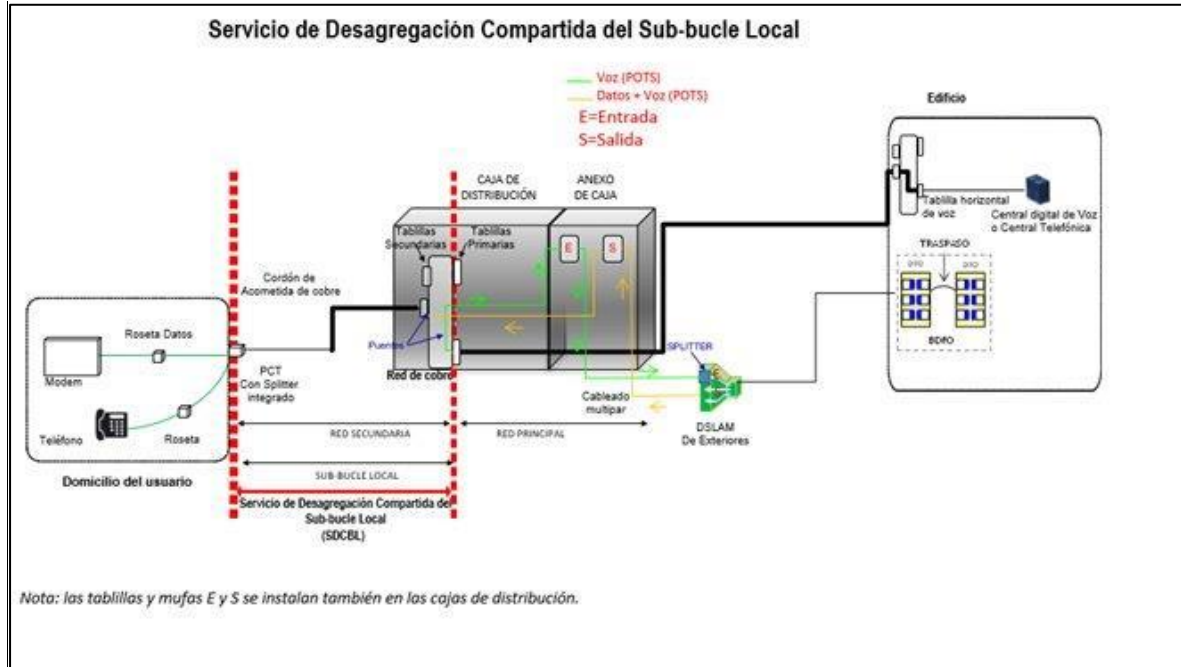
Servicio de Desagregación Compartida del Sub-bucle Local

Voz (POTS)
Datos + Voz (POTS)
E=Entrada
S=Salida

Edificio

CAJA DE DISTRIBUCIÓN

ANEXO DE CAJA

Tablillas Secundarias

Tablillas Primarias

E

S

Tablilla horizontal de voz

Central digital de Voz o Central Telefónica

TRASPASO

BDFO

Cordón de Acometida de cobre

Roseta Datos

Modem

Puentes

Red de cobre

SPLITTER

PCT
Con Splitter integrado

Cableado multipar

Teléfono

Roseta

DSLAM
De Exteriores

RED SECUNDARIA

RED PRINCIPAL

SUB-BUCLE LOCAL

Domicilio del usuario

Servicio de Desagregación Compartida del Sub-bucle Local
(SDCBL)

Nota: las tablillas y mufas E y S se instalan también en las cajas de distribución.